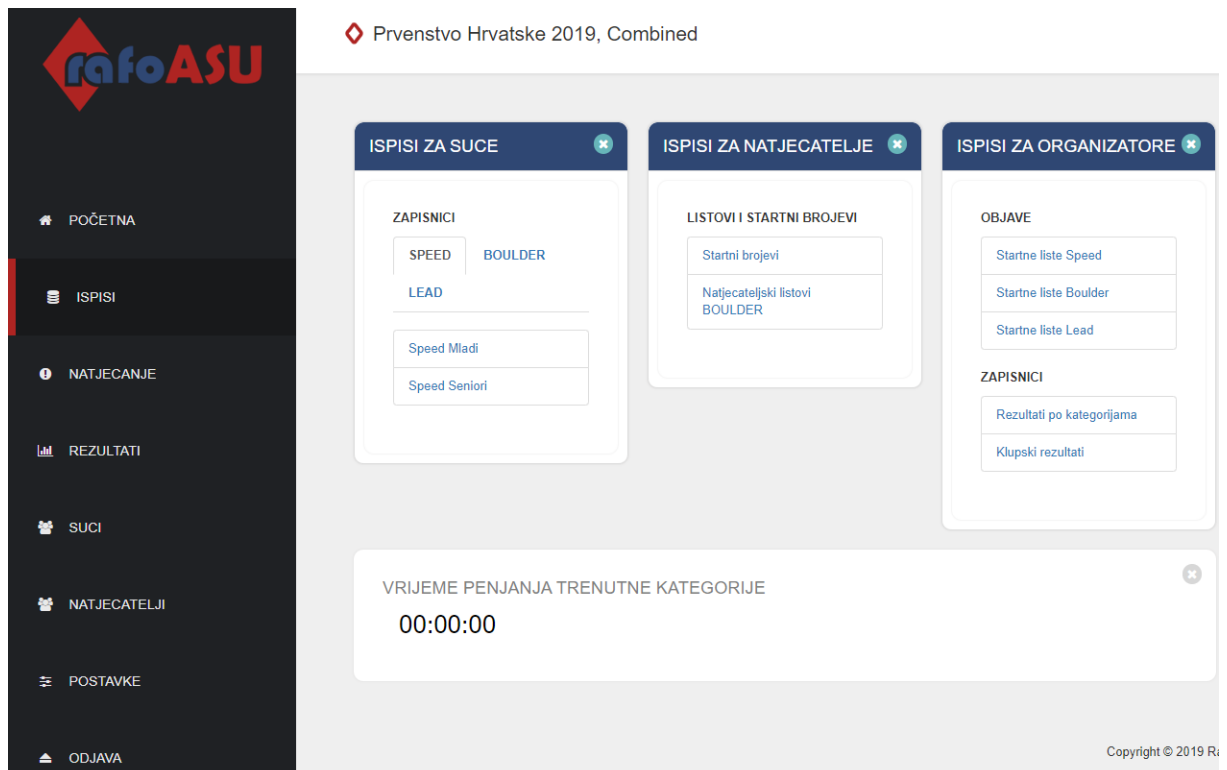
rafoASU

Prvenstvo Hrvatske 2019, Combined

POČETNA

ISPISI

NATJECANJE

REZULTATI

SUCI

NATJECATELJI

POSTAVKE

ODJAVA

ISPISI ZA SUCE

ZAPISNICI

SPEED BOULDER

LEAD

Speed Mladi

Speed Seniori

ISPISI ZA NATJECATELJE

LISTOVI I STARTNI BROJEVI

Startni brojevi

Natjecateljski listovi BOULDER

ISPISI ZA ORGANIZATORE

OBJAVE

Startne liste Speed

Startne liste Boulder

Startne liste Lead

ZAPISNICI

Rezultati po kategorijama

Klupski rezultati

VRIJEME PENJANJA TRENUTNE KATEGORIJE

00:00:00

Copyright © 2019 Ra